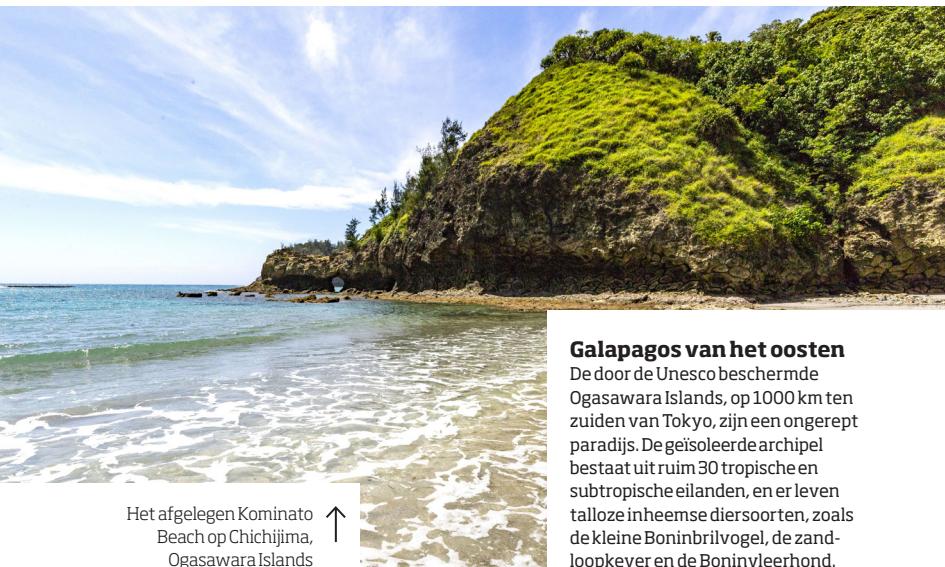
Galapagos van het oosten
De door de Unesco beschermde Ogasawara Islands, op 1000 km ten zuiden van Tokyo, zijn een ongerept paradijs. De geïsoleerde archipel bestaat uit ruim 30 tropische en subtropische eilanden, en er leven talloze inheemse diersoorten, zoals de kleine Boninbrilvogel, de zandloopkever en de Boninvleerhond.

Het afgelegen Kominato Beach op Chichijima, Ogasawara Islands